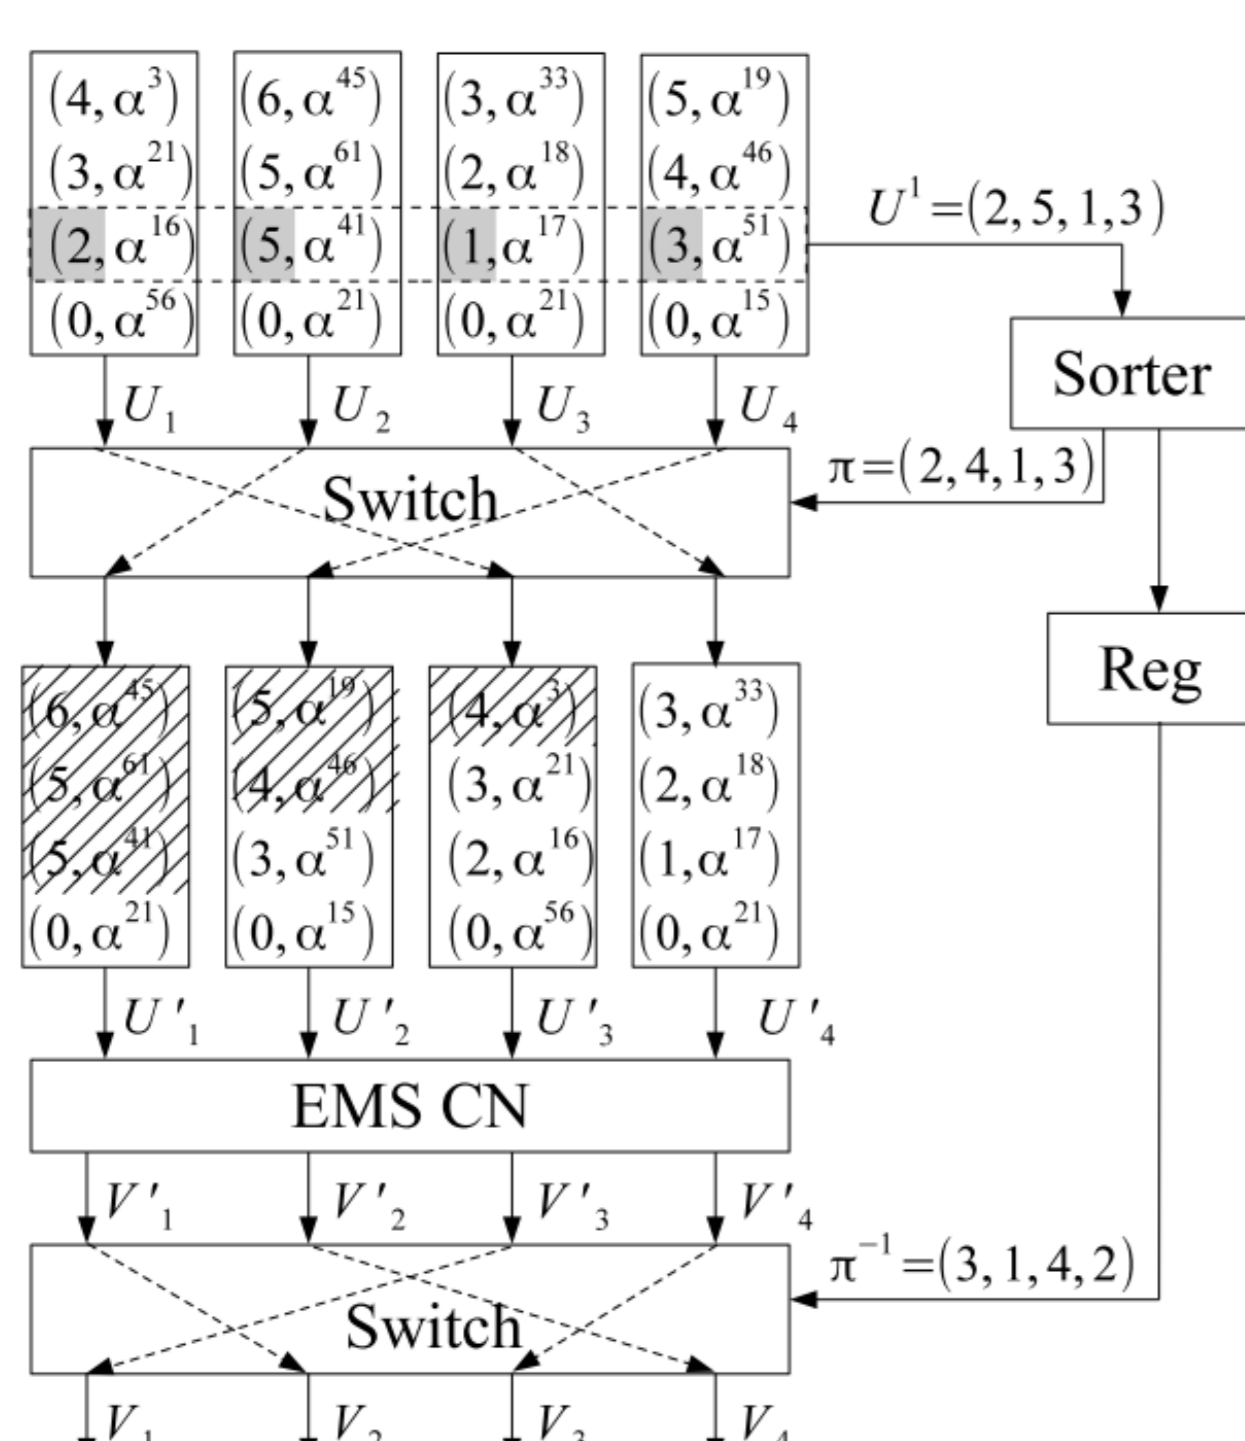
$(4,\alpha^{3})$
$(3,\alpha^{21})$
$(2,\alpha^{16})$
$(0,\alpha^{56})$

$(6,\alpha^{45})$
$(5,\alpha^{61})$
$(5,\alpha^{41})$
$(0,\alpha^{21})$

$(3,\alpha^{33})$
$(2,\alpha^{18})$
$(1,\alpha^{17})$
$(0,\alpha^{21})$

$(5,\alpha^{19})$
$(4,\alpha^{46})$
$(3,\alpha^{51})$
$(0,\alpha^{15})$

$U^{1}=(2,5,1,3)$

Sorter

$U_1$ $U_2$ $U_3$ $U_4$

$\pi=(2,4,1,3)$

Switch

Reg

$(6,\alpha^{45})$
$(5,\alpha^{61})$
$(5,\alpha^{41})$
$(0,\alpha^{21})$

$(5,\alpha^{19})$
$(4,\alpha^{46})$
$(3,\alpha^{51})$
$(0,\alpha^{15})$

$(4,\alpha^{3})$
$(3,\alpha^{21})$
$(2,\alpha^{16})$
$(0,\alpha^{56})$

$(3,\alpha^{33})$
$(2,\alpha^{18})$
$(1,\alpha^{17})$
$(0,\alpha^{21})$

$U'_1$ $U'_2$ $U'_3$ $U'_4$

EMS CN

$V'_1$ $V'_2$ $V'_3$ $V'_4$

$\pi^{-1}=(3,1,4,2)$

Switch

$V_1$ $V_2$ $V_3$ $V_4$